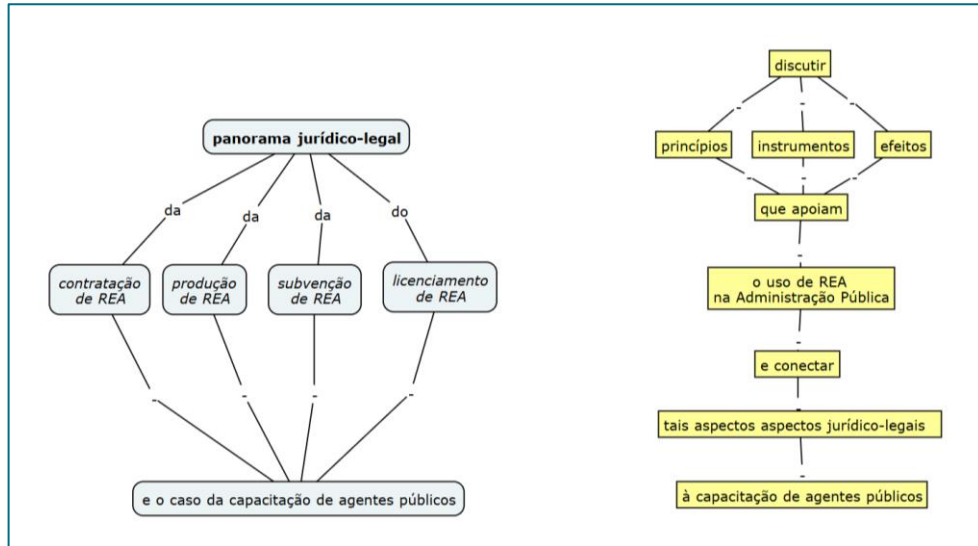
panorama jurídico-legal

da

da

da

do

contratação de REA

produção de REA

subvenção de REA

licenciamento de REA

-

-

-

-

e o caso da capacitação de agentes públicos

discutir

-

-

-

princípios

instrumentos

efeitos

-

-

-

que apoiam

-

o uso de REA na Administração Pública

-

e conectar

-

tais aspectos aspectos jurídico-legais

-

à capacitação de agentes públicos